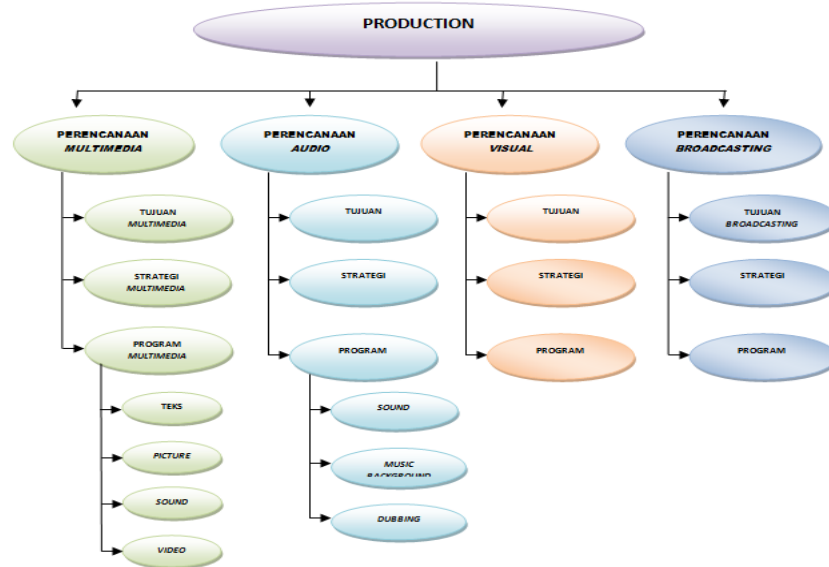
PRODUCTION

PERENCANAAN
MULTIMEDIA

TUJUAN
MULTIMEDIA

STRATEGI
MULTIMEDIA

PROGRAM
MULTIMEDIA

TEKS

PICTURE

SOUND

VIDEO

PERENCANAAN
AUDIO

TUJUAN

STRATEGI

PROGRAM

SOUND

MUSIC
BACKGROUND

DUBBING

PERENCANAAN
VISUAL

TUJUAN

STRATEGI

PROGRAM

PERENCANAAN
BROADCASTING

TUJUAN
BROADCASTING

STRATEGI

PROGRAM